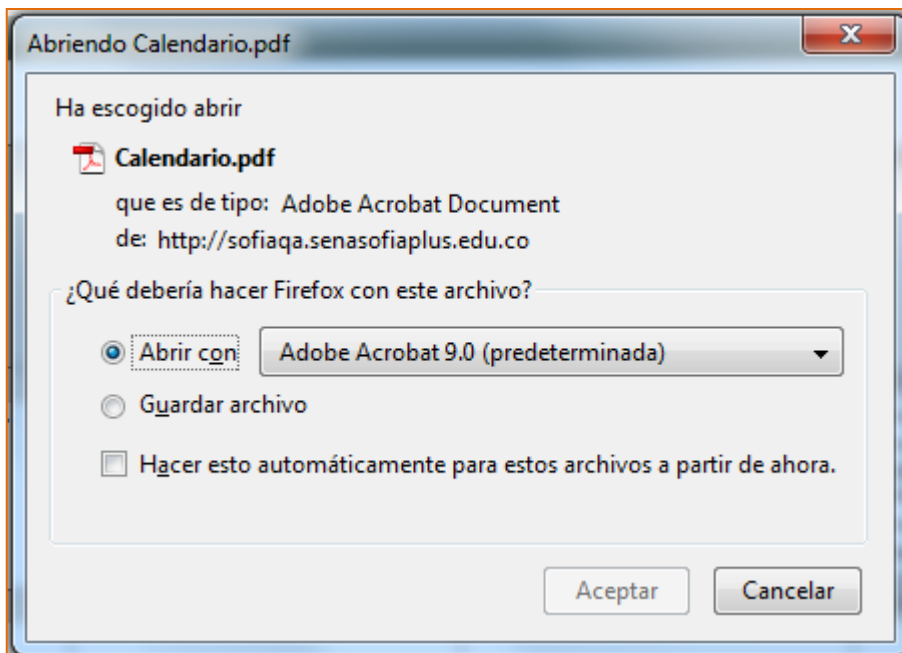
Abriendo Calendario.pdf

X

Ha escogido abrir

Calendario.pdf

que es de tipo: Adobe Acrobat Document

de: http://sofiaqa.senasofiaplus.edu.co

¿Qué debería hacer Firefox con este archivo?

Abrir con

Adobe Acrobat 9.0 (predeterminada)

Guardar archivo

Hacer esto automáticamente para estos archivos a partir de ahora.

Aceptar

Cancelar